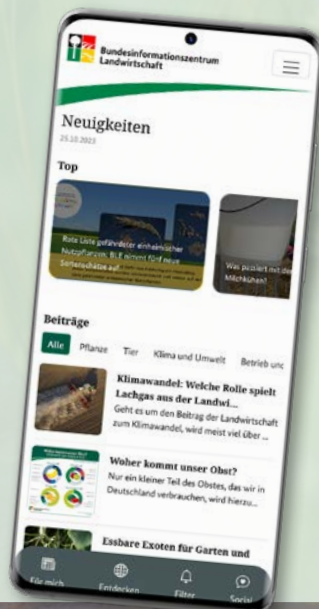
Bundesinformationszentrum Landwirtschaft

Neuigkeiten
25.10.2023

Top

Rote Liste gefährdeter einheimischer Nutzpflanzen: BLE nimmt fünf neue Sortenschätze auf

Was passiert mit der Milchkühen?

Beiträge

Alle Pflanze Tier Klima und Umwelt Betrieb und

Klimawandel: Welche Rolle spielt Lachgas aus der Landwi...
Geht es um den Beitrag der Landwirtschaft zum Klimawandel, wird meist viel über ...

Woher kommt unser Obst?
Nur ein kleiner Teil des Obstes, das wir in Deutschland verbrauchen, wird hierzu...

Essbare Exoten für Garten und

Für mich Entdecken Filter Sozial